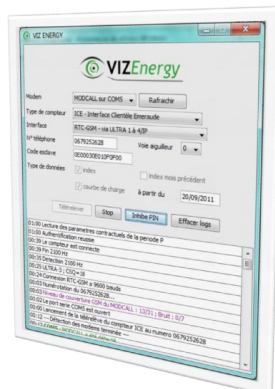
VIZ ENERGY

VIZEnergy

Modem MODCALL sur COM5 Rafraichir

Type de compteur ICE - Interface Clientèle Emeraude

Interface RTC-GSM - via ULTRA 1 & 4/IP

N° téléphone 0679252628 Voie auxiliaire 0

Code esclave 000003001 0P0F00

Type de données index index mois précédent

courbe de charge à partir du 20/09/2011

Télérelever Stop Inhibe PIN Effacer logs

01:00 Lecture des parametres contractuels de la periode P
01:00 Authentification reussie
00:39 Le compteur est connecte
00:39 Fin 2 000 Hz
00:30 Detection 2100 Hz
00:29 ULTRA-3 : CSQ=18
00:29 Connexion RTC-GSM a 9600 bauds
00:03 Numérotation du 0679252628...
00:03 Niveau de couverture GSM du MODCALL : 13/31 | Bruit : 0/7
00:02 Le port serie COM5 est ouvert
00:02 Lancement de la télérelève du compteur ICE au numero 0679252628
00:01 Detection du modem termine
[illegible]